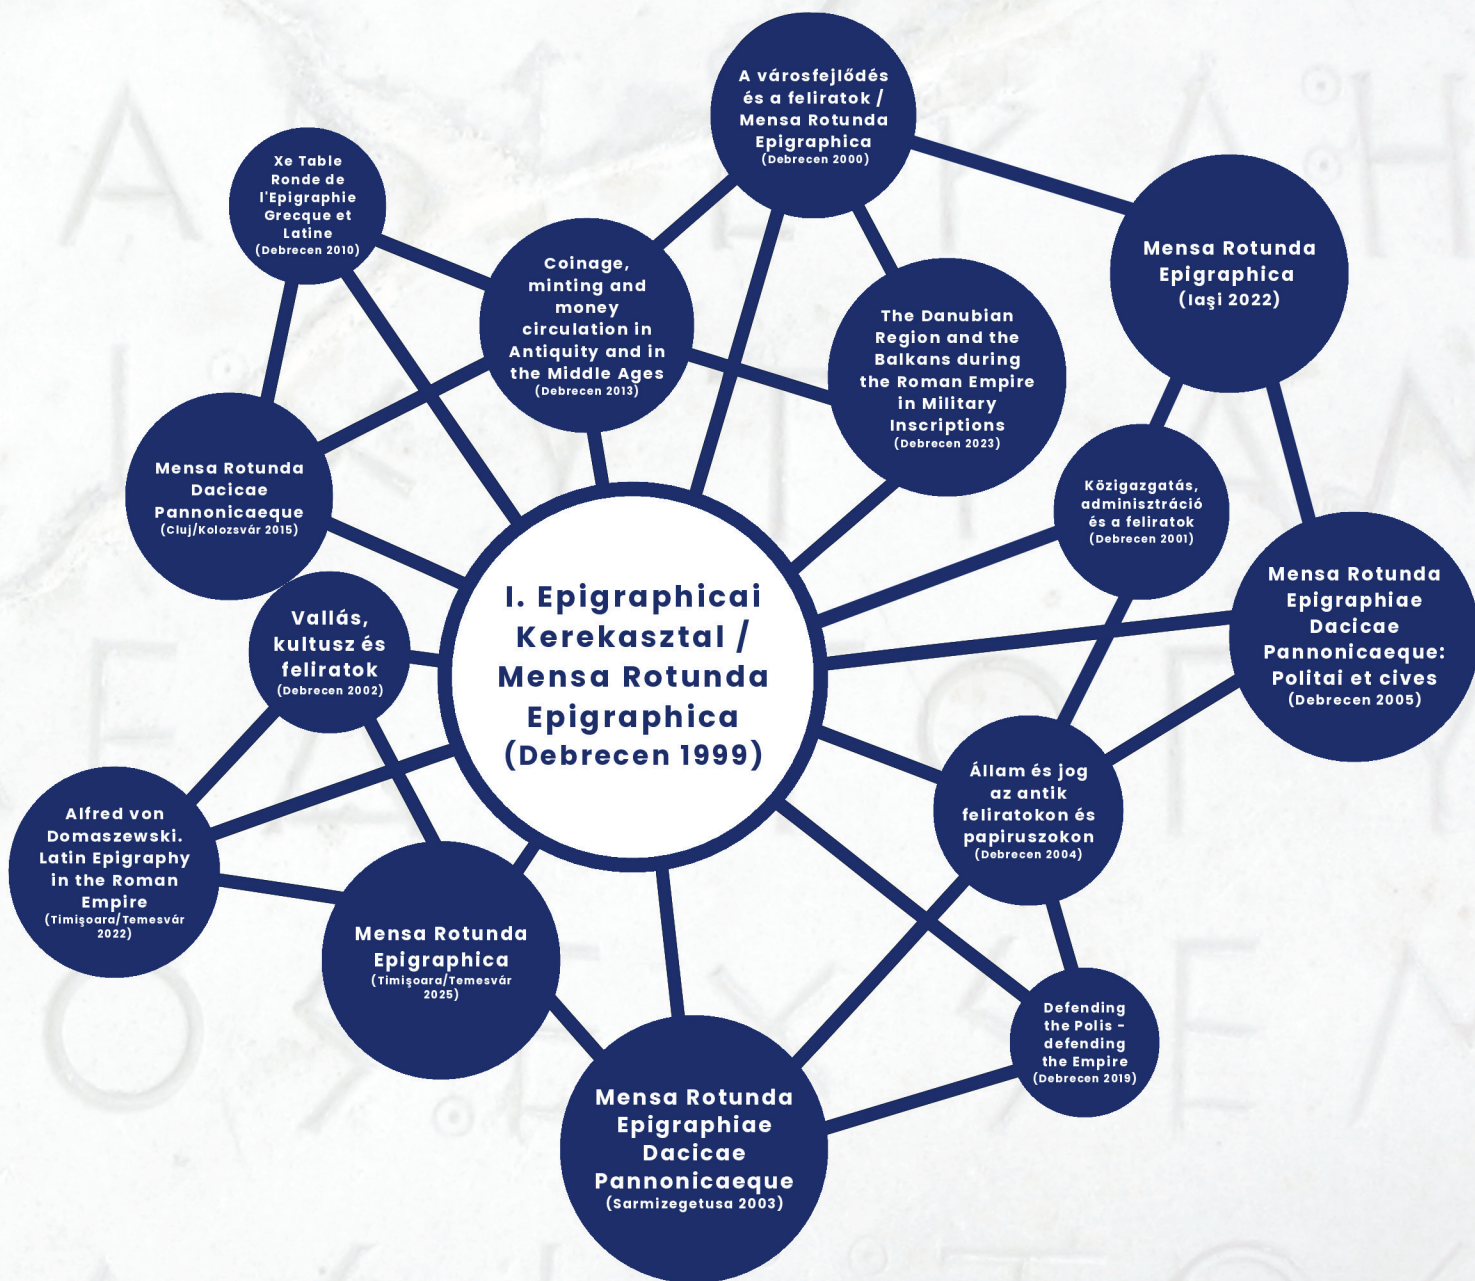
A városfejlődés és a feliratok / Mensa Rotunda Epigraphica (Debrecen 2000)

Xe Table Ronde de l'Epigraphie Grecque et Latine (Debrecen 2010)

Coinage, minting and money circulation in Antiquity and in the Middle Ages (Debrecen 2013)

Mensa Rotunda Epigraphica (Iaşi 2022)

The Danubian Region and the Balkans during the Roman Empire in Military Inscriptions (Debrecen 2023)

Mensa Rotunda Dacicae Pannonicaeque (Cluj/Kolozsvár 2015)

Közigazgatás, adminisztráció és a feliratok (Debrecen 2001)

Mensa Rotunda Epigraphiae Dacicae Pannonicaeque: Politai et cives (Debrecen 2005)

I. Epigraphicai Kerekasztal / Mensa Rotunda Epigraphica (Debrecen 1999)

Vallás, kultusz és feliratok (Debrecen 2002)

Állam és jog az antik feliratokon és papiruszokon (Debrecen 2004)

Alfred von Domaszewski. Latin Epigraphy in the Roman Empire (Timişoara/Temesvár 2022)

Mensa Rotunda Epigraphica (Timişoara/Temesvár 2025)

Defending the Polis - defending the Empire (Debrecen 2019)

Mensa Rotunda Epigraphiae Dacicae Pannonicaeque (Sarmizegetusa 2003)